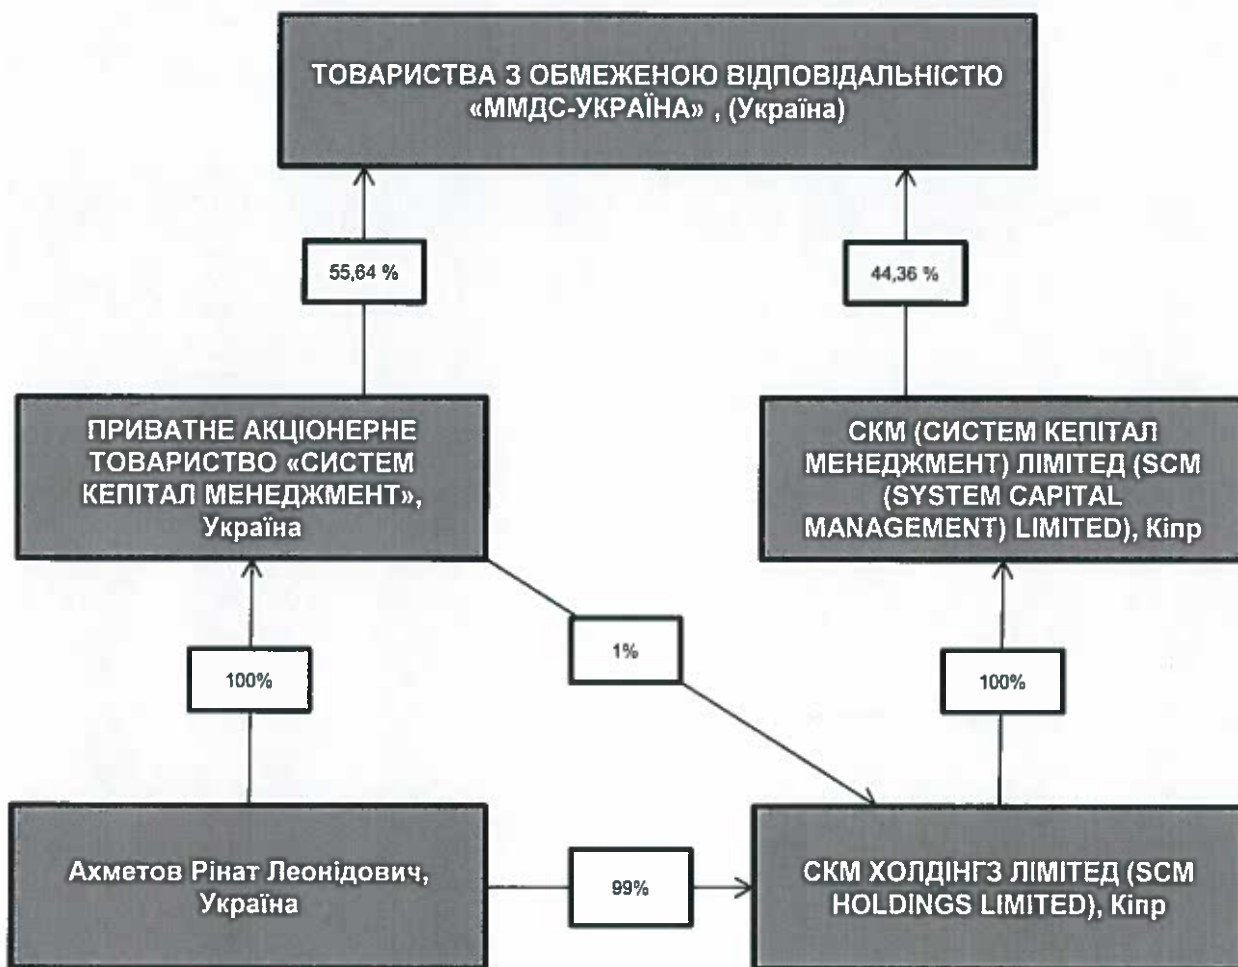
ТОВАРИСТВА З ОБМЕЖЕНОЮ ВІДПОВІДАЛЬНІСТЮ «ММДС-УКРАЇНА» , (Україна)

55,64 %

44,36 %

ПРИВАТНЕ АКЦІОНЕРНЕ ТОВАРИСТВО «СИСТЕМ КЕПІТАЛ МЕНЕДЖМЕНТ», Україна

СКМ (СИСТЕМ КЕПІТАЛ МЕНЕДЖМЕНТ) ЛІМІТЕД (SCM (SYSTEM CAPITAL MANAGEMENT) LIMITED), Кіпр

1%

100%

100%

Ахметов Рінат Леонідович, Україна

99%

СКМ ХОЛДІНГЗ ЛІМІТЕД (SCM HOLDINGS LIMITED), Кіпр